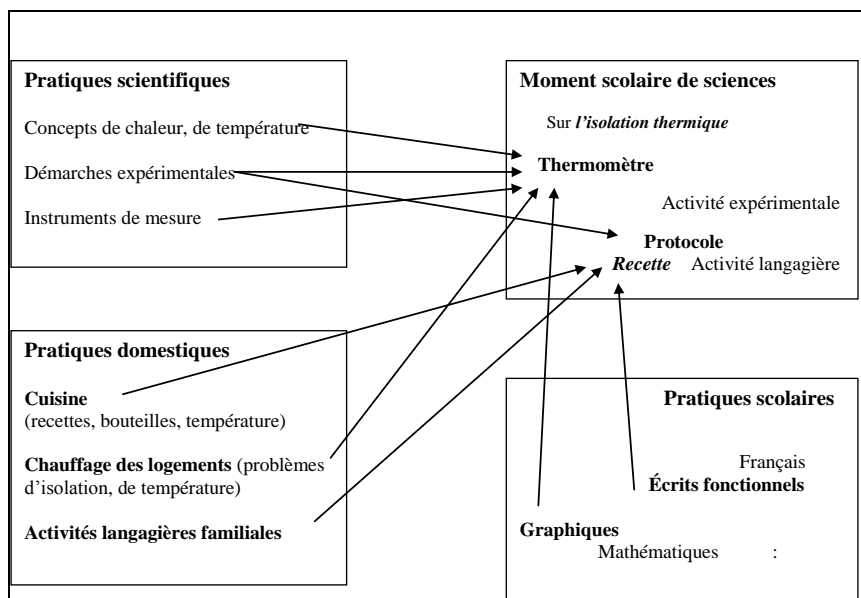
Pratiques scientifiques

Concepts de chaleur, de température

Démarches expérimentales

Instruments de mesure

Moment scolaire de sciences

Sur *l'isolation thermique*

Thermomètre

Activité expérimentale

Protocole

*Recette* Activité langagière

Pratiques domestiques

Cuisine (recettes, bouteilles, température)

Chauffage des logements (problèmes d'isolation, de température)

Activités langagières familiales

Pratiques scolaires

Français

Écrits fonctionnels

Graphiques

Mathématiques :